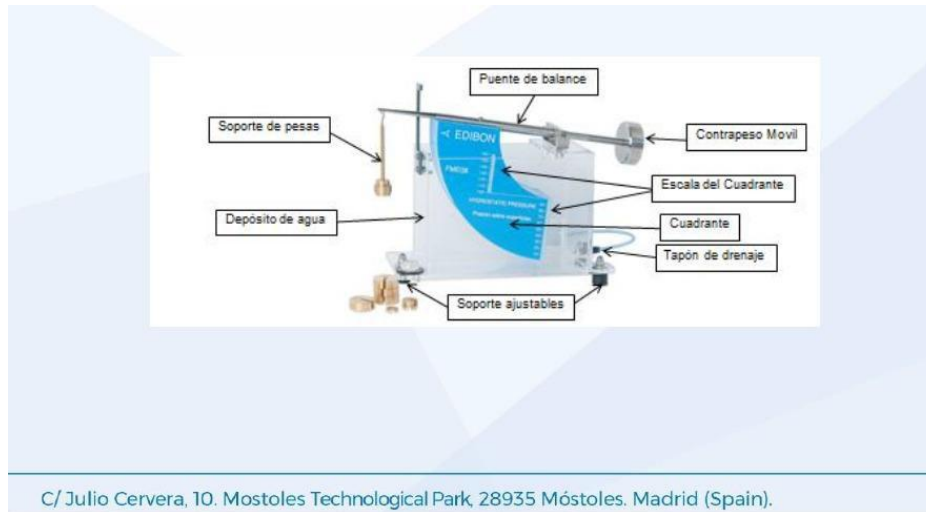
Puente de balance

Soporte de pesas

EDIBON

FME08

HYDROSTATIC PRESSURE

Contrapeso Movil

Escala del Cuadrante

Depósito de agua

Cuadrante

Tapón de drenaje

Soporte ajustables

C/ Julio Cervera, 10. Mostoles Technological Park, 28935 Móstoles. Madrid (Spain).